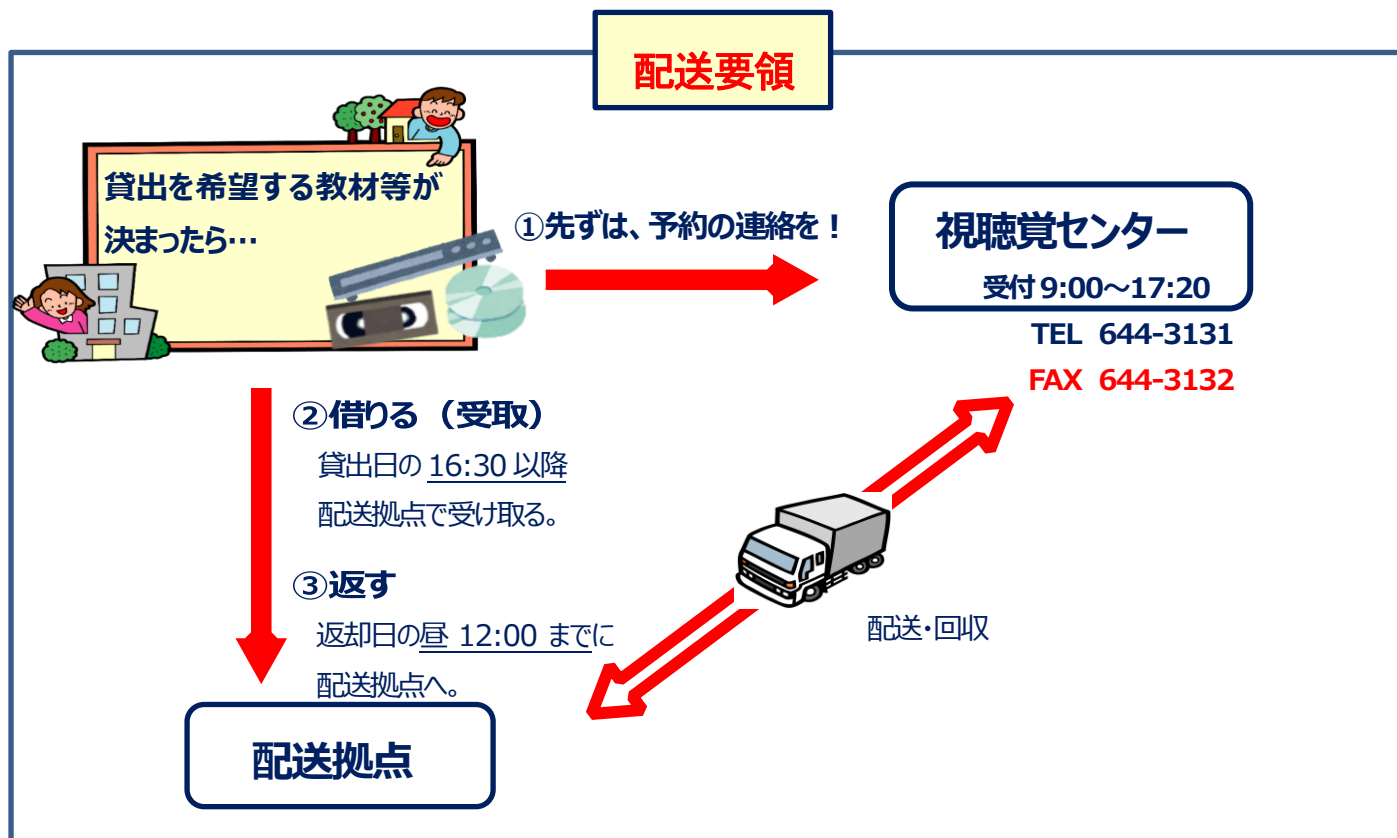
配送要領

貸出を希望する教材等が決まったら…

①先ずは、予約の連絡を！

視聴覚センター
受付 9:00～17:20
TEL 644-3131
FAX 644-3132

②借りる（受取）
貸出日の 16:30 以降
配送拠点で受け取る。

③返す
返却日の昼 12:00 までに
配送拠点へ。

配送・回収

配送拠点